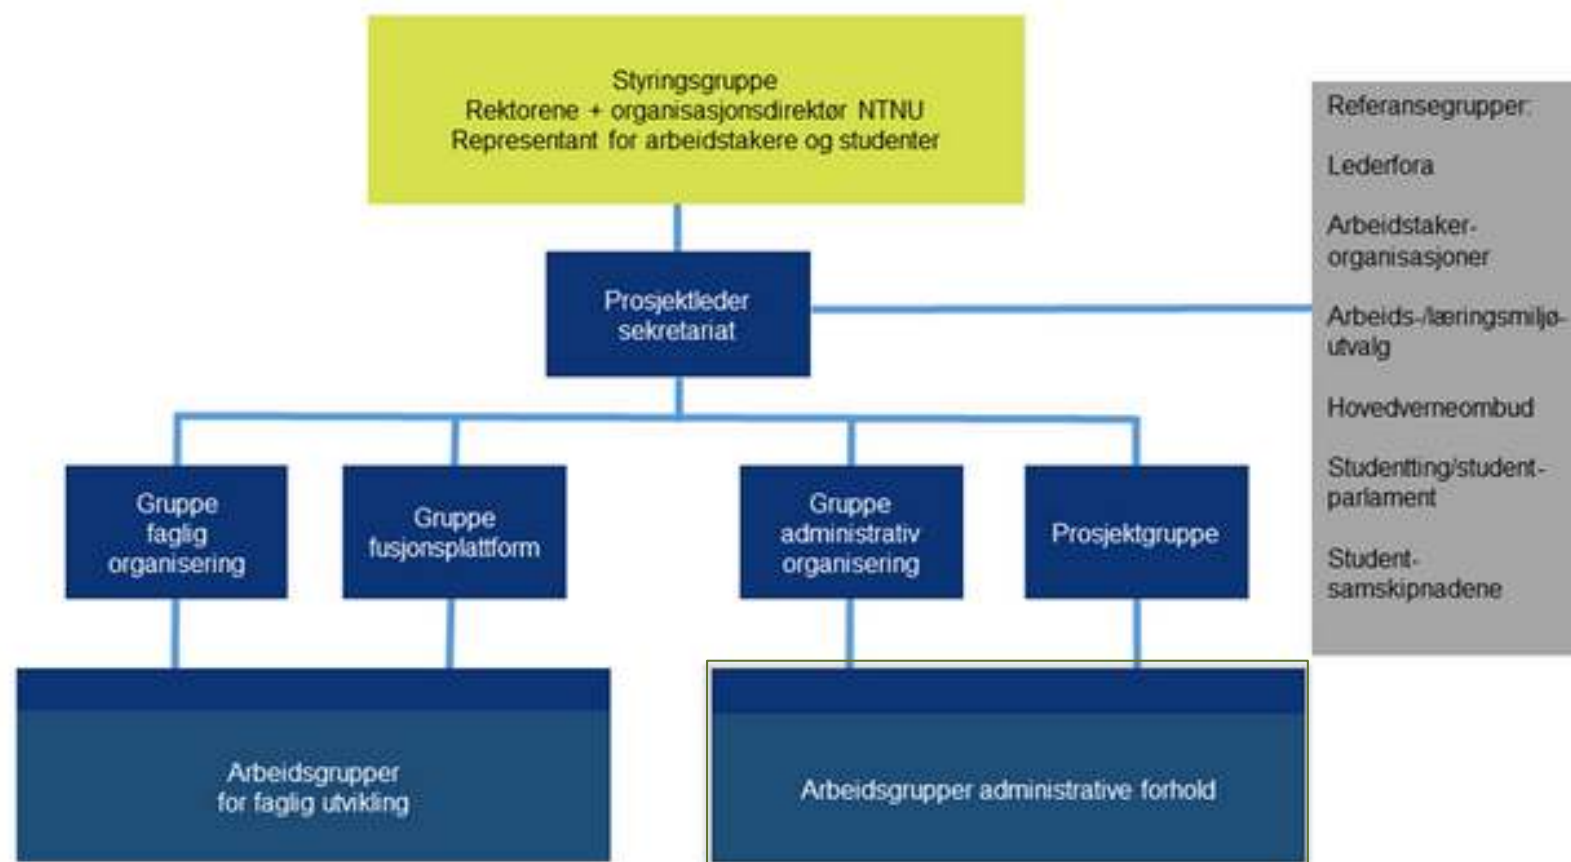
Styringsgruppe
Rektorene + organisasjonsdirektør NTNU
Representant for arbeidstakere og studenter

Prosjektleder sekretariat

Referansegrupper:

Lederfora

Arbeidstaker-organisasjoner

Arbeids-/læringsmiljø-utvalg

Hovedverneombud

Studentting/student-parlament

Student-samskipnadene

Gruppe faglig organisering

Gruppe fusjonsplattform

Gruppe administrativ organisering

Prosjektgruppe

Arbeidsgrupper for faglig utvikling

Arbeidsgrupper administrative forhold